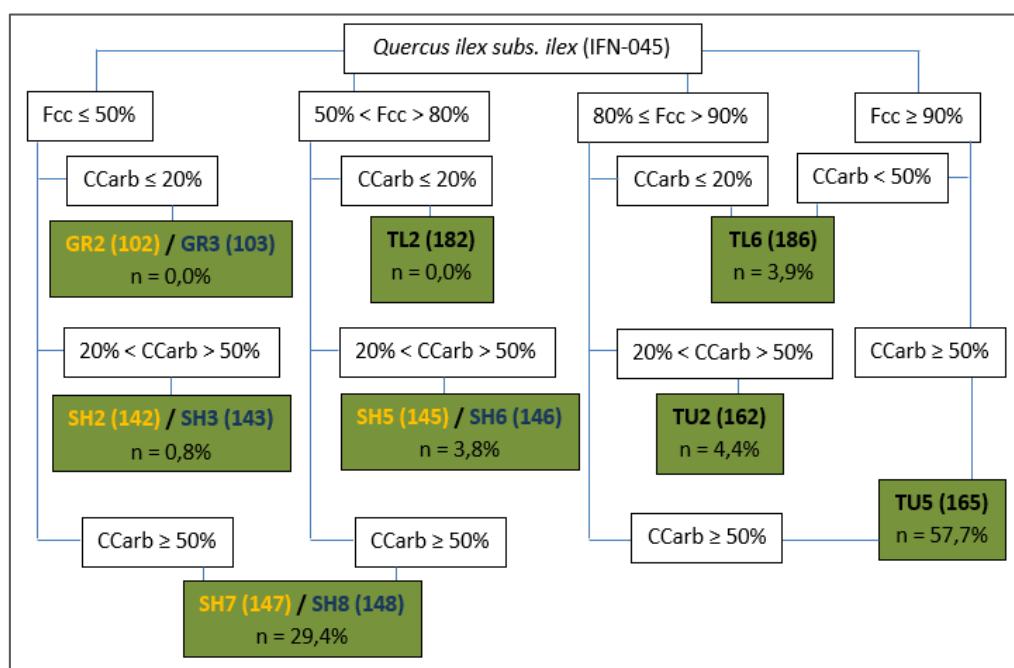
*Quercus ilex subs. ilex* (IFN-045)

Fcc ≤ 50%

CCarb ≤ 20%

GR2 (102) / GR3 (103)
n = 0,0%

20% < CCarb > 50%

SH2 (142) / SH3 (143)
n = 0,8%

CCarb ≥ 50%

50% < Fcc > 80%

CCarb ≤ 20%

TL2 (182)
n = 0,0%

20% < CCarb > 50%

SH5 (145) / SH6 (146)
n = 3,8%

CCarb ≥ 50%

SH7 (147) / SH8 (148)
n = 29,4%

80% ≤ Fcc > 90%

CCarb ≤ 20%

TL6 (186)
n = 3,9%

20% < CCarb > 50%

TU2 (162)
n = 4,4%

CCarb ≥ 50%

Fcc ≥ 90%

CCarb < 50%

CCarb ≥ 50%

TU5 (165)
n = 57,7%